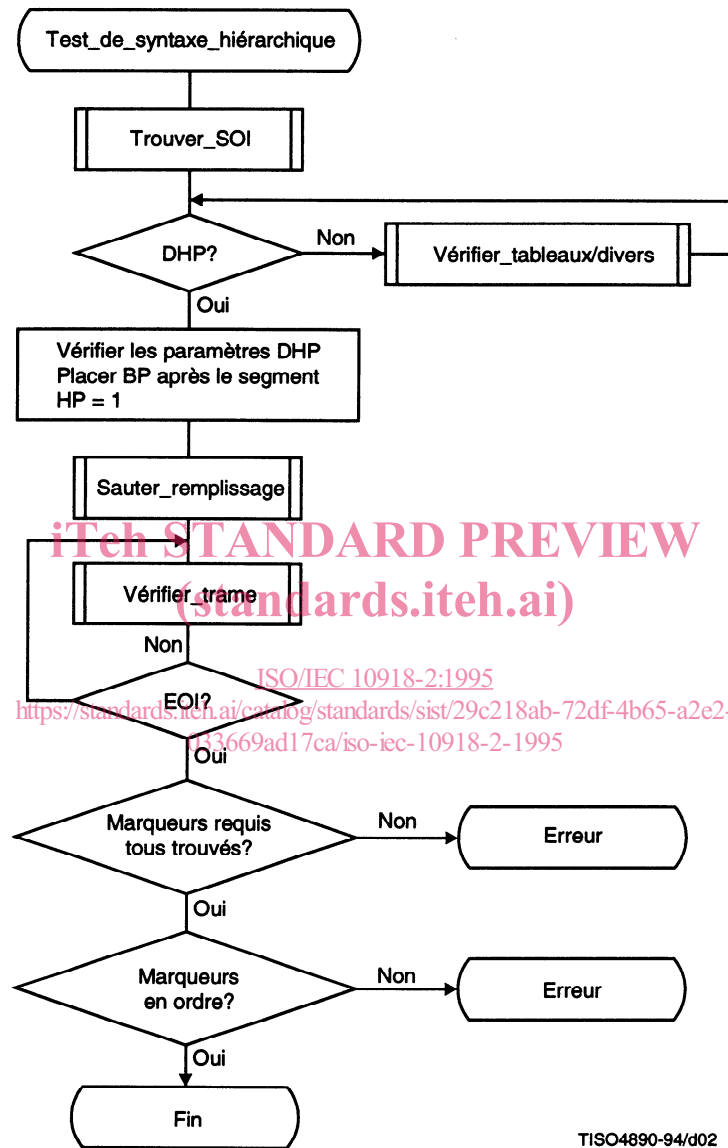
Test_de_syntaxe_hiérarchique

Trouver_SOI

DHP?

Non

Vérifier_tableaux/divers

Oui

Vérifier les paramètres DHP
Placer BP après le segment
HP = 1

Sauter_remplissage

iTeh STANDARD PREVIEW

Vérifier_trame

(standards.iteh.ai)

Non

ISO/IEC 10918-2:1995

EOI?

https://standards.iteh.ai/catalog/standards/sist/29c218ab-72df-4b65-a2e2-033669ad17ca/iso-iec-10918-2-1995

Oui

Marqueurs requis tous trouvés?

Non

Erreur

Oui

Marqueurs en ordre?

Non

Erreur

Oui

Fin

TISO4890-94/d02